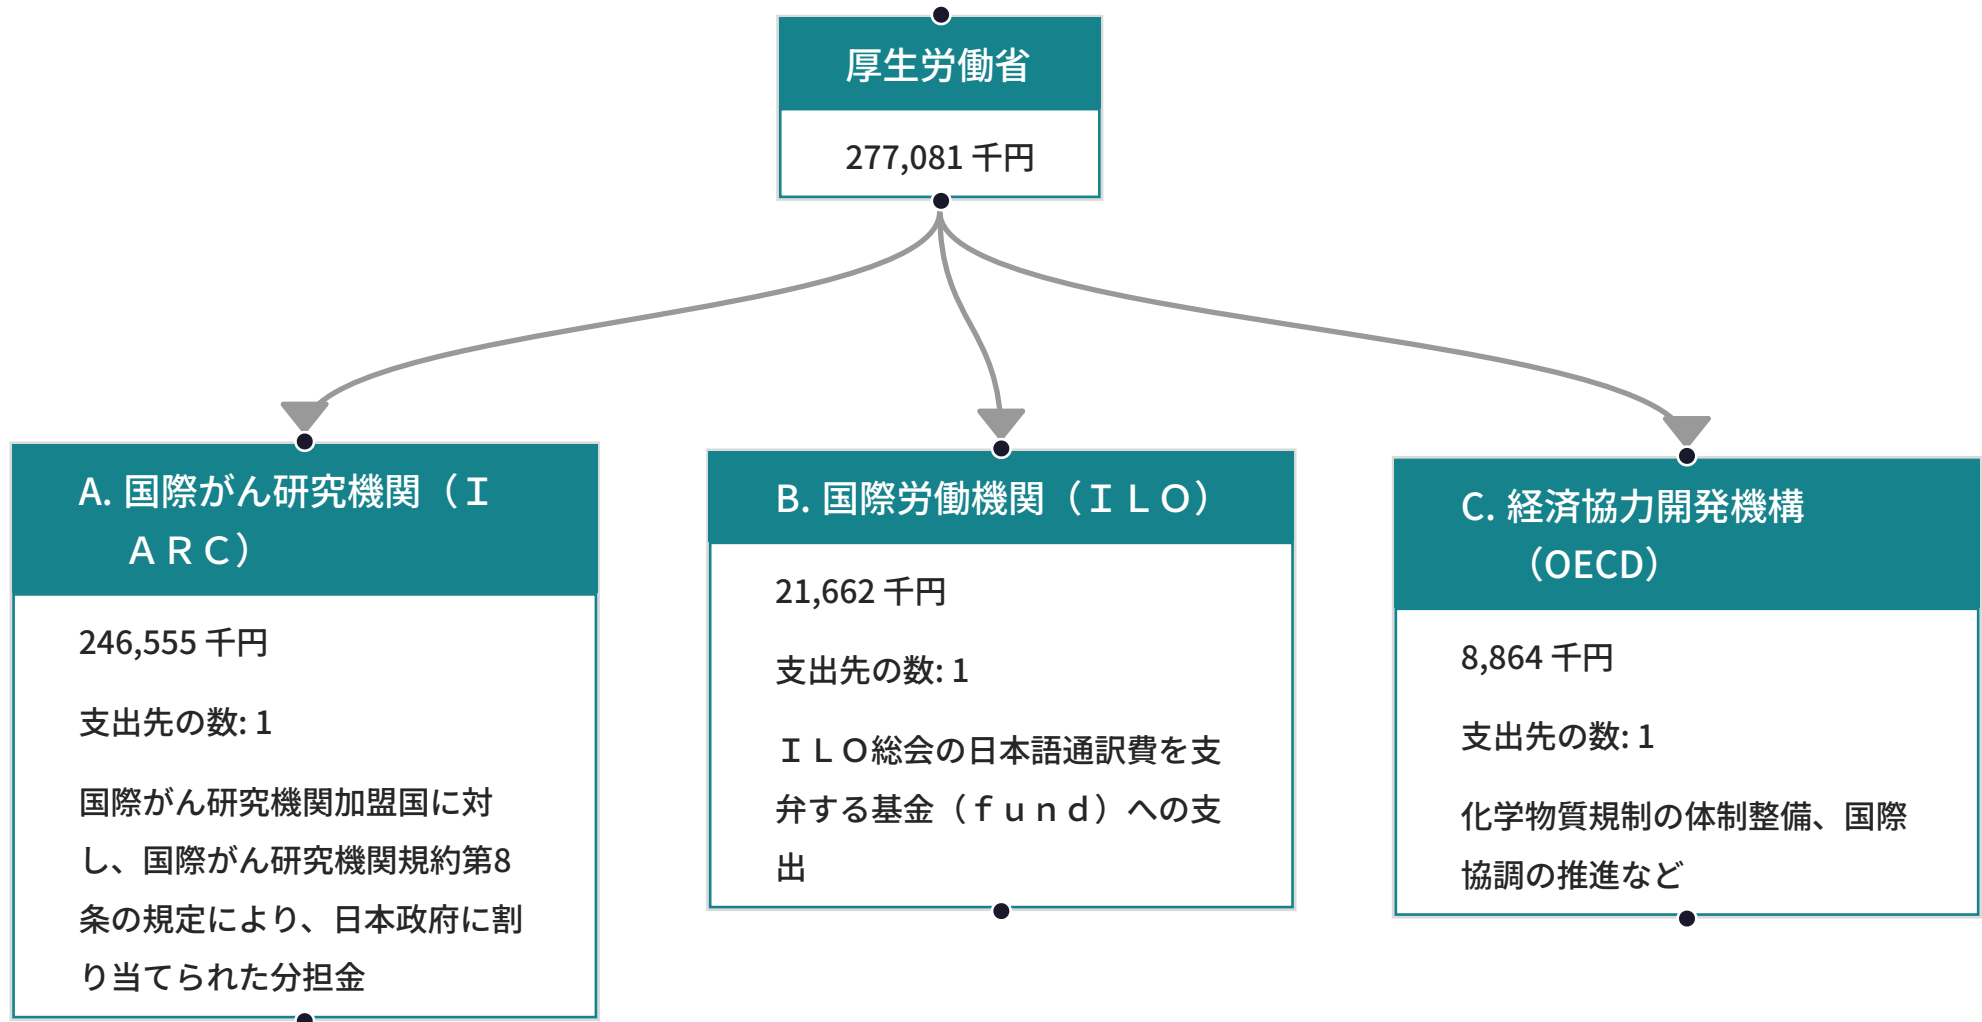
厚生労働省

277,081 千円

A. 国際がん研究機関（ＩＡＲＣ）

246,555 千円

支出先の数: 1

国際がん研究機関加盟国に対し、国際がん研究機関規約第8条の規定により、日本政府に割り当てられた分担金

B. 国際労働機関（ＩＬＯ）

21,662 千円

支出先の数: 1

ＩＬＯ総会の日本語通訳費を支弁する基金（ｆｕｎｄ）への支出

C. 経済協力開発機構（OECD）

8,864 千円

支出先の数: 1

化学物質規制の体制整備、国際協調の推進など